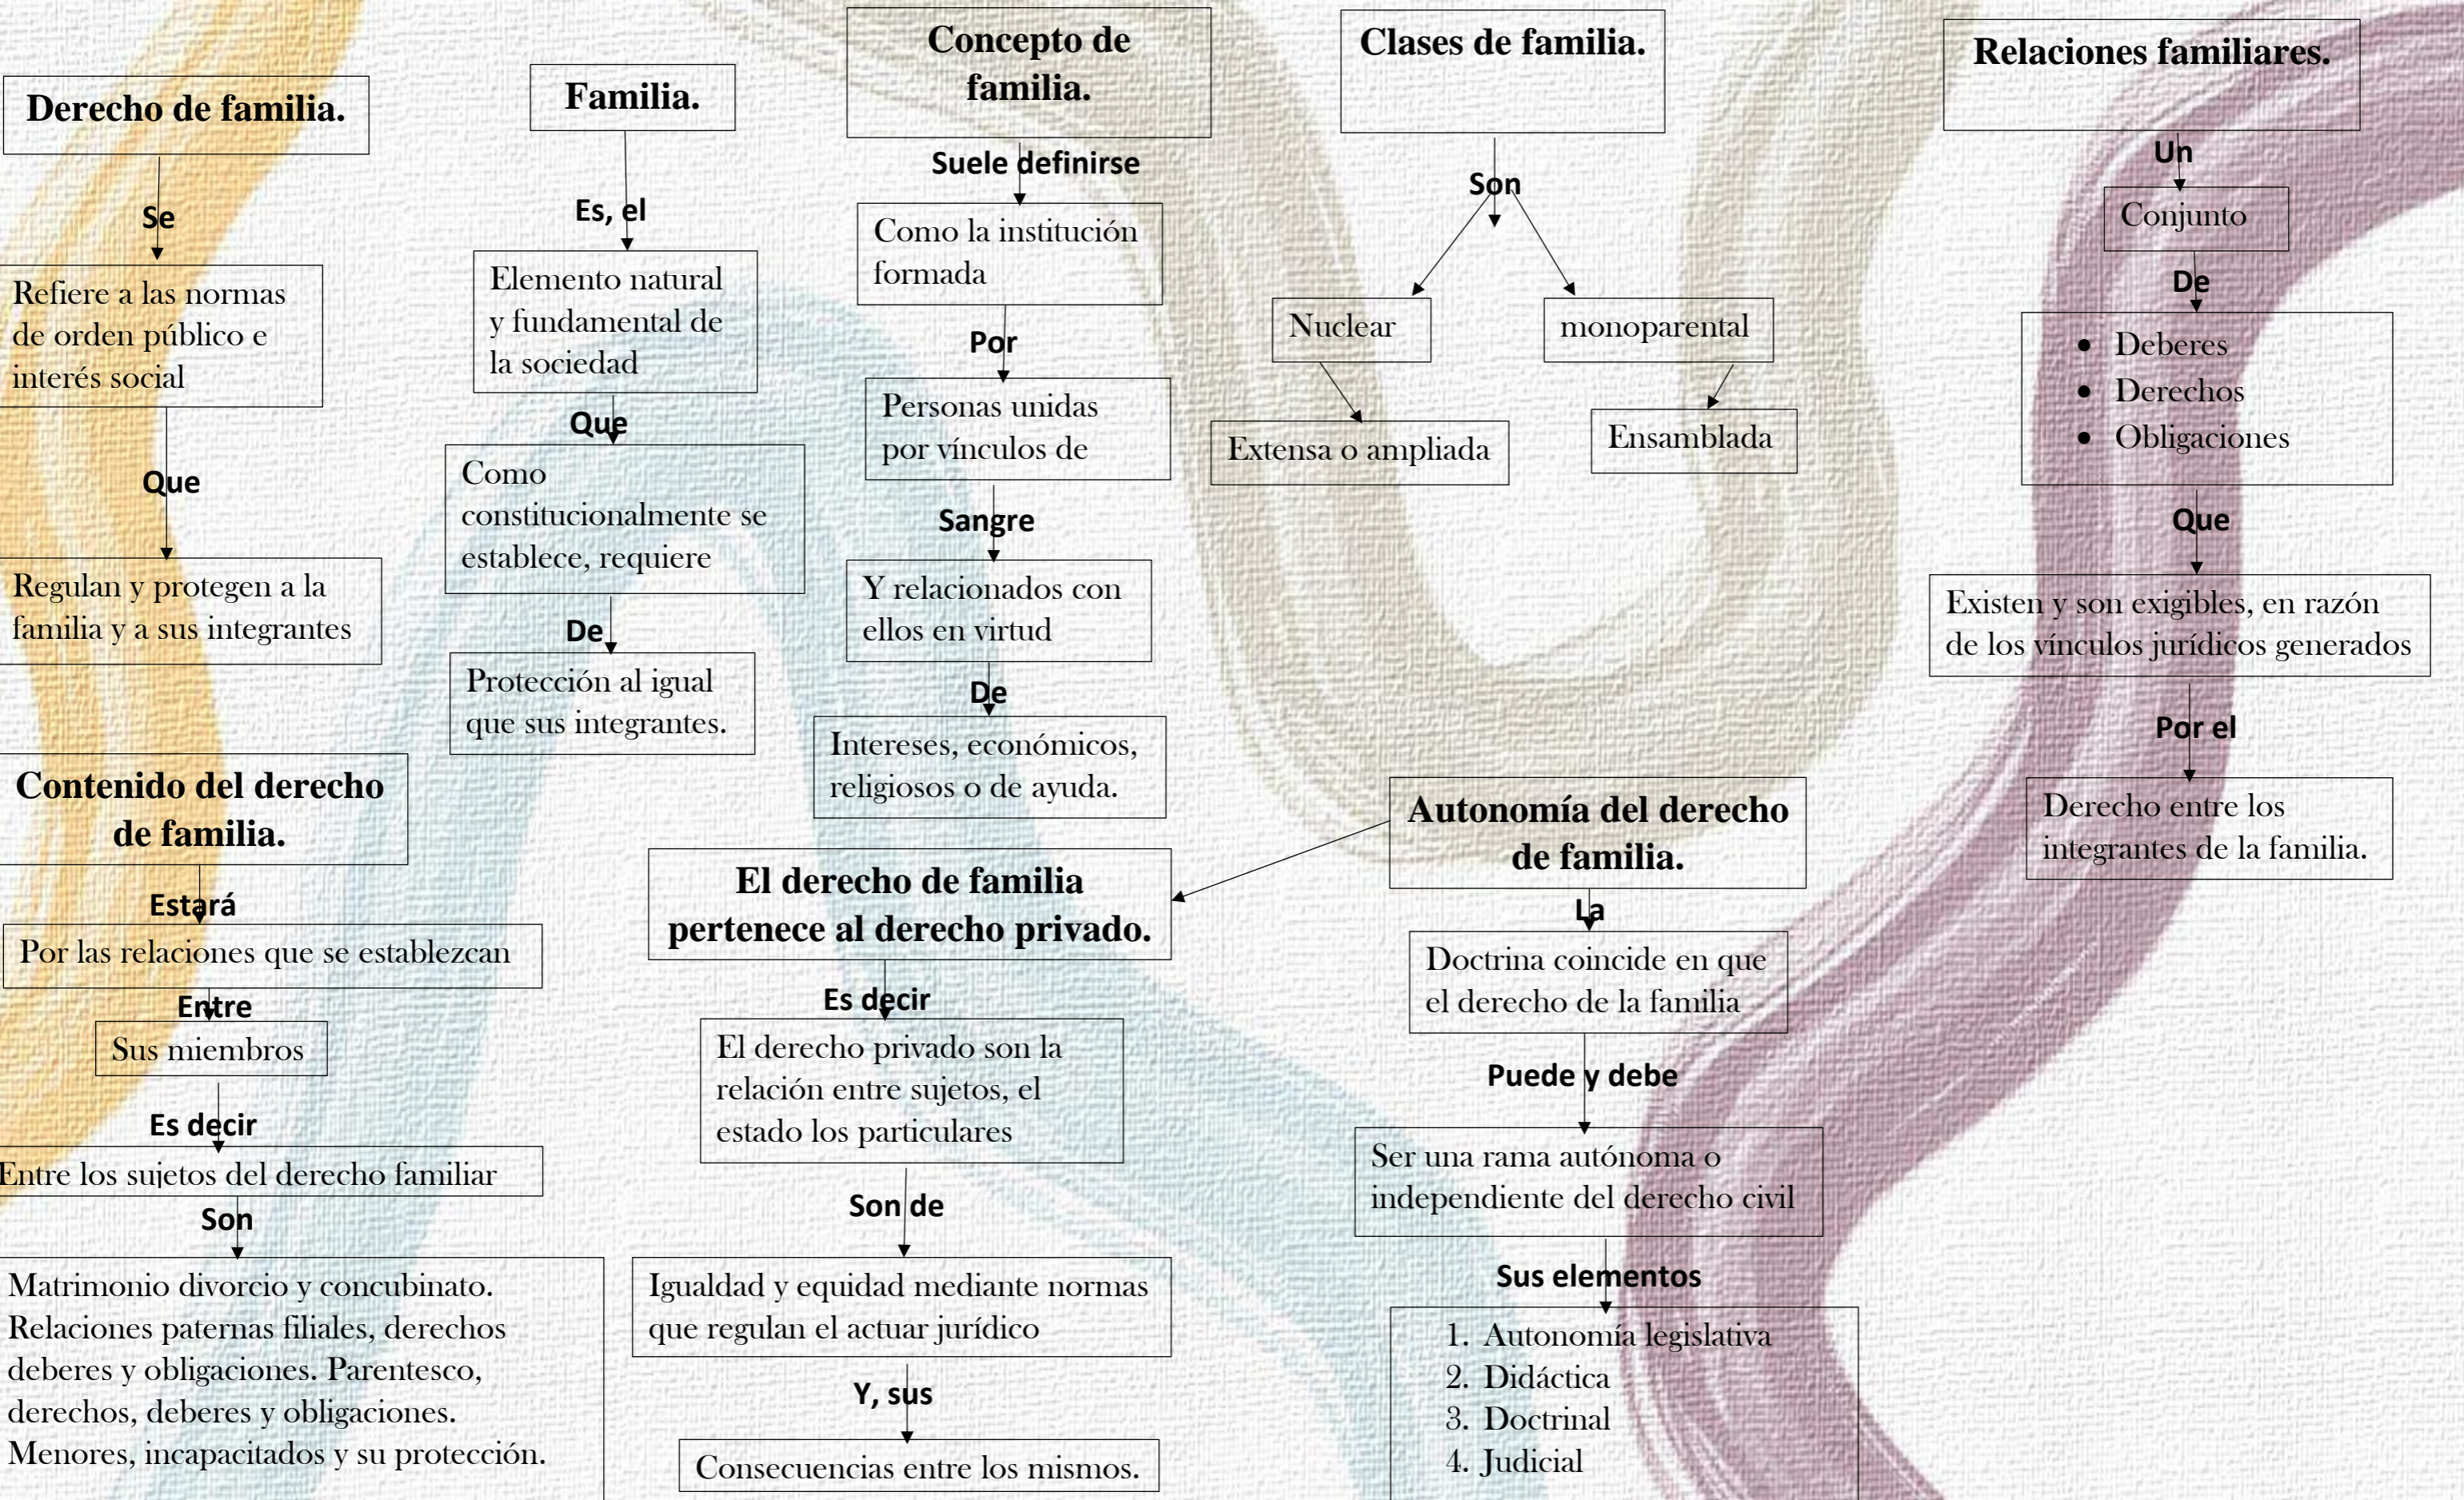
Derecho de familia.

Se

Refiere a las normas de orden público e interés social

Que

Regulan y protegen a la familia y a sus integrantes

Familia.

Es, el

Elemento natural y fundamental de la sociedad

Que

Como constitucionalmente se establece, requiere

De

Protección al igual que sus integrantes.

Concepto de familia.

Suele definirse

Como la institución formada

Por

Personas unidas por vínculos de

Sangre

Y relacionados con ellos en virtud

De

Intereses, económicos, religiosos o de ayuda.

Clases de familia.

Son

Nuclear

monoparental

Extensa o ampliada

Ensamblada

Relaciones familiares.

Un

Conjunto

De

- Deberes
- Derechos
- Obligaciones

Que

Existen y son exigibles, en razón de los vínculos jurídicos generados

Por el

Derecho entre los integrantes de la familia.

Contenido del derecho de familia.

Estará

Por las relaciones que se establezcan

Entre

Sus miembros

Es decir

Entre los sujetos del derecho familiar

Son

Matrimonio divorcio y concubinato. Relaciones paternas filiales, derechos deberes y obligaciones. Parentesco, derechos, deberes y obligaciones. Menores, incapacitados y su protección.

El derecho de familia pertenece al derecho privado.

Es decir

El derecho privado son la relación entre sujetos, el estado los particulares

Son de

Igualdad y equidad mediante normas que regulan el actuar jurídico

Y, sus

Consecuencias entre los mismos.

Autonomía del derecho de familia.

La

Doctrina coincide en que el derecho de la familia

Puede y debe

Ser una rama autónoma o independiente del derecho civil

Sus elementos

1. Autonomía legislativa
2. Didáctica
3. Doctrinal
4. Judicial